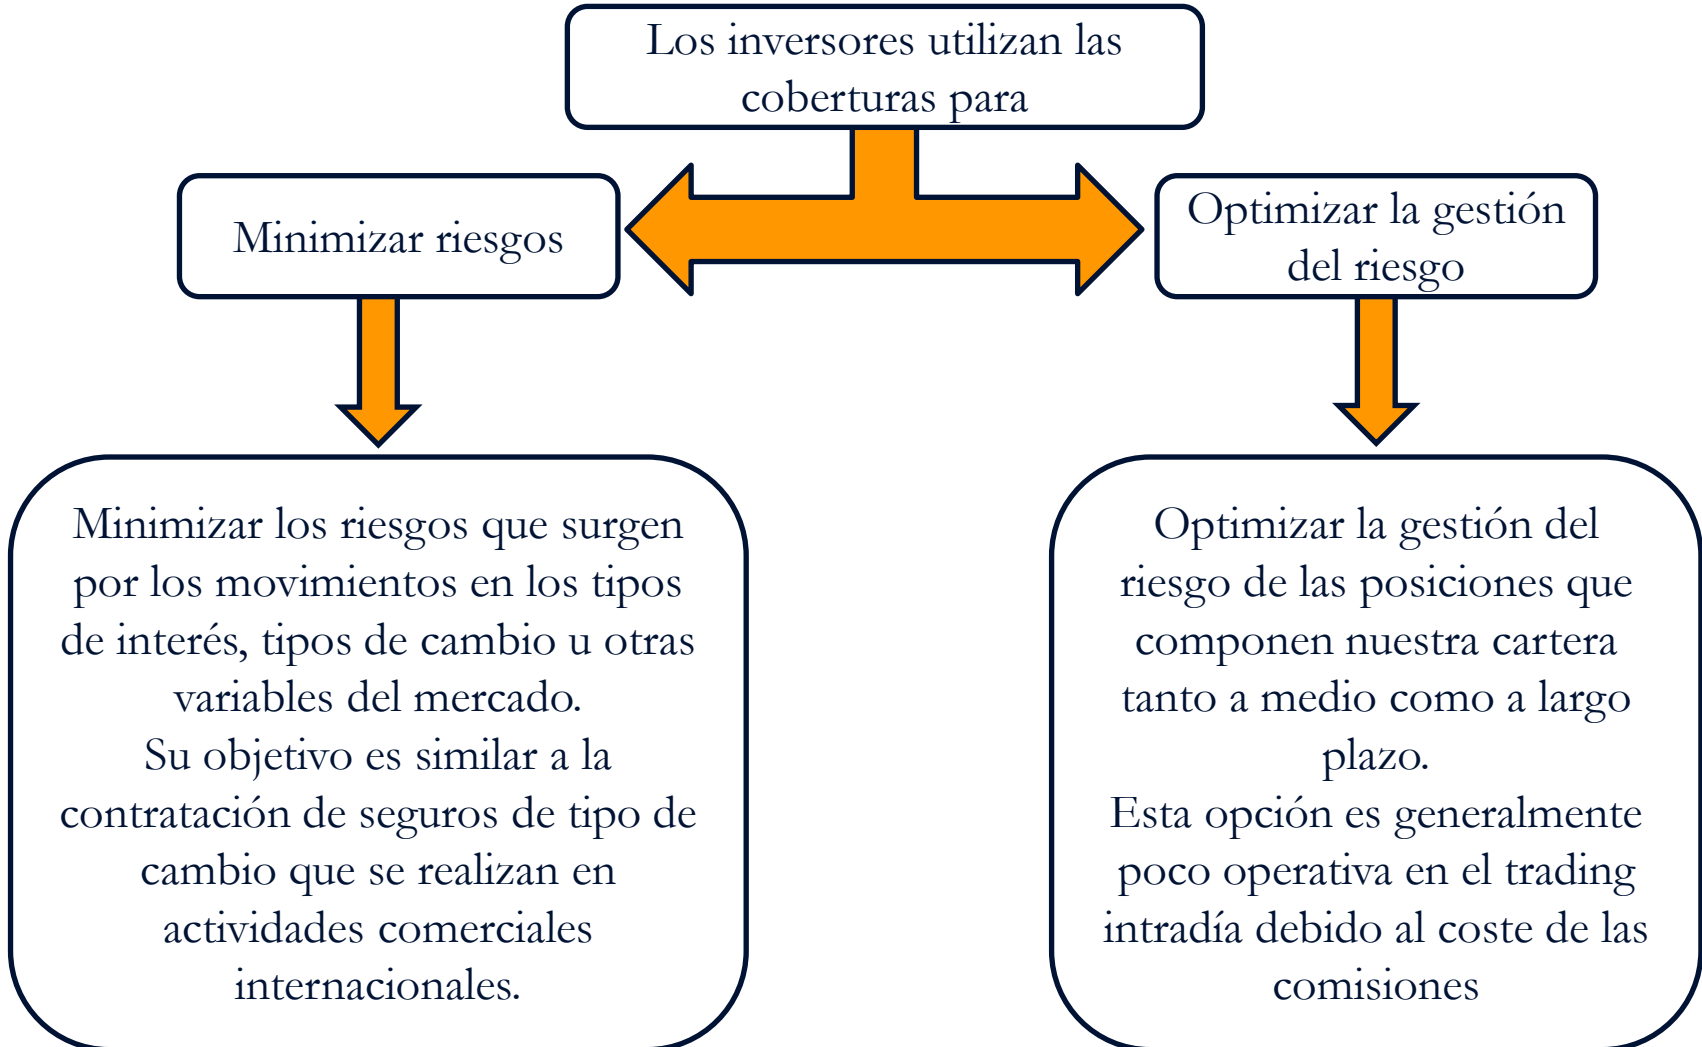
Los inversores utilizan las coberturas para

Minimizar riesgos

Optimizar la gestión del riesgo

Minimizar los riesgos que surgen por los movimientos en los tipos de interés, tipos de cambio u otras variables del mercado.
Su objetivo es similar a la contratación de seguros de tipo de cambio que se realizan en actividades comerciales internacionales.

Optimizar la gestión del riesgo de las posiciones que componen nuestra cartera tanto a medio como a largo plazo.
Esta opción es generalmente poco operativa en el trading intradía debido al coste de las comisiones